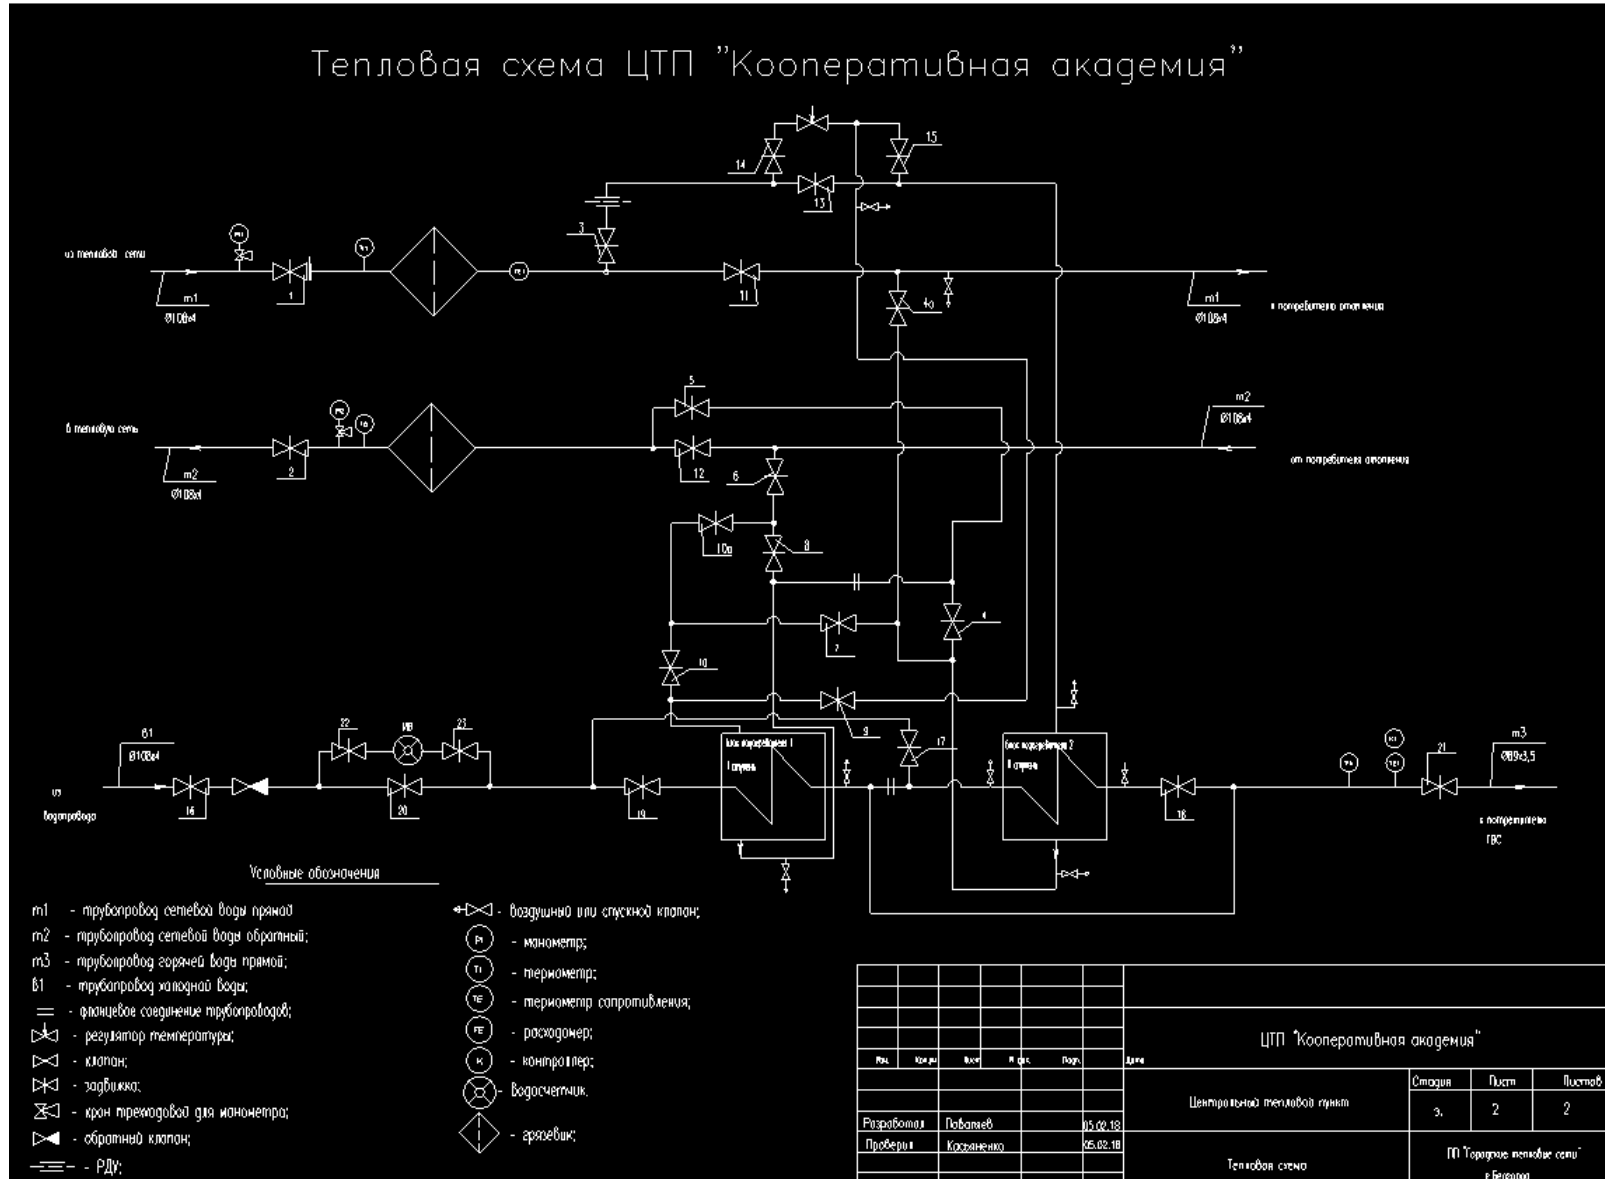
Тепловая схема ЦТП "Кооперативная академия"

из тепловой сети
m1
Ø108х4
1
PI1
TI1
FE1
3
11
14
13
15
4а
к потребителю отопления
m1
Ø108х4

в тепловую сеть
m2
Ø108х4
2
PI2
TI2
5
12
6
m2
Ø108х4
от потребителя отопления
10а
8
7
4
10
9
17

В1
Ø108х4
из водопровода
16
22
ИВ
23
20
19
Бак водоподогреватель 1
I ступень
Бак водоподогреватель 2
II ступень
18
TI3
PI3
TE1
21
m3
Ø89х3,5
к потребителю ГВС

Условные обозначения
m1 - трубопровод сетевой воды прямой;
m2 - трубопровод сетевой воды обратный;
m3 - трубопровод горячей воды прямой;
В1 - трубопровод холодной воды;
- фланцевое соединение трубопроводов;
- регулятор температуры;
- клапан;
- задвижка;
- кран трехходовой для манометра;
- обратный клапан;
- РДУ;
- воздушный или спускной клапан;
PI - манометр;
TI - термометр;
TE - термометр сопротивления;
FE - расходомер;
K - контроллер;
- Водосчетчик.
- грязевик;

| Изм. | Кол.уч | Лист | № док. | Подп. | Дата |
|---|---|---|---|---|---|
| Разработал | Побатаев | | | 05.02.18 | |
| Проверил | Касьяненко | | | 05.02.18 | |

ЦТП "Кооперативная академия"
Центральный тепловой пункт
| Стадия | Лист | Листов |
|---|---|---|
| э. | 2 | 2 |
Тепловая схема
ГП "Городские тепловые сети" г.Белгород